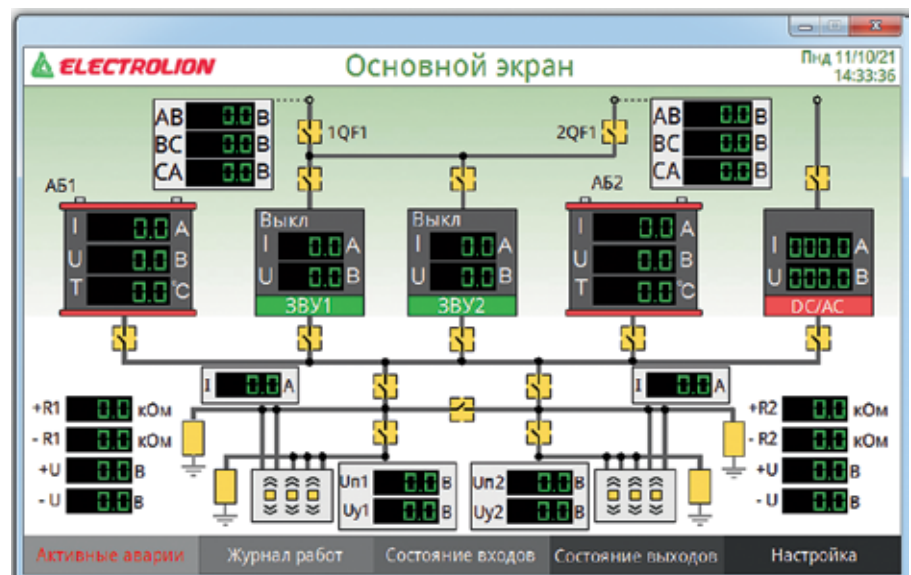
ELECTROLION

Основной экран

Пнд 11/10/21
14:33:36

AB 0.0 B
BC 0.0 B
CA 0.0 B

1QF1

2QF1

AB 0.0 B
BC 0.0 B
CA 0.0 B

АБ1
I 0.0 A
U 0.0 B
T 0.0 °C

Выкл
I 0.0 A
U 0.0 B
ЗВУ1

Выкл
I 0.0 A
U 0.0 B
ЗВУ2

АБ2
I 0.0 A
U 0.0 B
T 0.0 °C

I 000.0 A
U 000.0 B
DC/AC

I 0.0 A

I 0.0 A

+R1 0.0 кОм
- R1 0.0 кОм
+U 0.0 B
- U 0.0 B

Uп1 0.0 B
Uу1 0.0 B

Uп2 0.0 B
Uу2 0.0 B

+R2 0.0 кОм
- R2 0.0 кОм
+U 0.0 B
- U 0.0 B

Активные аварии | Журнал работ | Состояние входов | Состояние выходов | Настройка